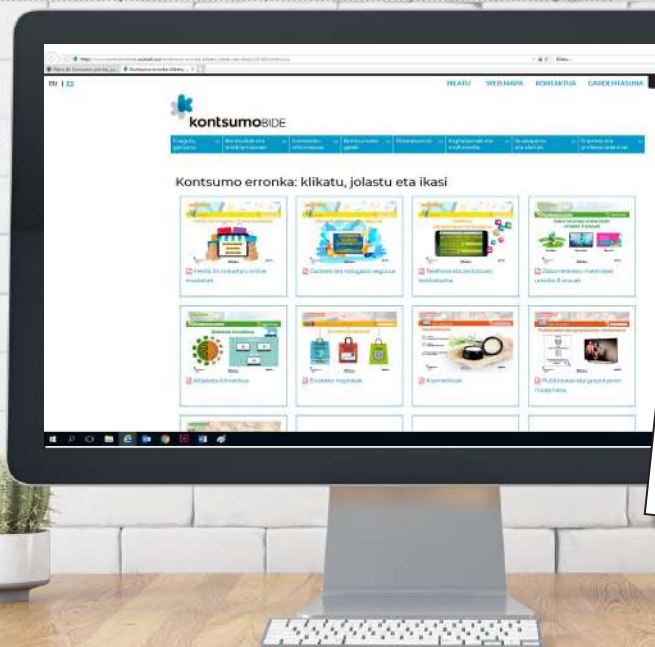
EU | ES

BILATU   WEB MAPA   KONTAKTUA   GARDENTASUNA

kontsumoBIDE

Kontsumo erronka: klikatu, jolastu eta ikasi

Herbite Sarerako online erosketak

Gailu elektronikoak eta mugikor segurua

Telefonia eta zerbitzuen kontratazioa

Zabor eta arriskurik gabeko materialak

Aldaketa klimatikoa

Erosketa-logiak

Kosmetikoak

Publizitatea eta gezurrezko ...